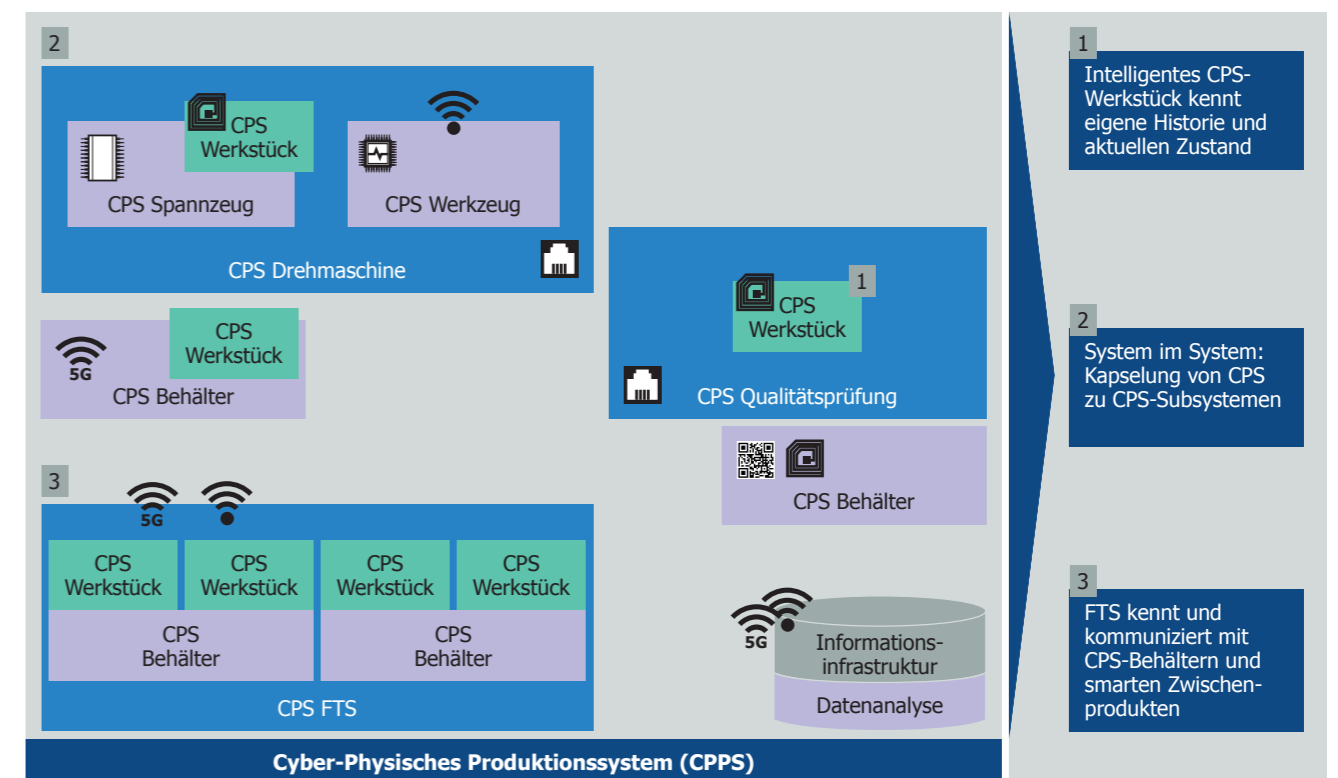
2

CPS Werkstück

CPS Spannzeug

CPS Werkzeug

CPS Drehmaschine

CPS Werkstück

5G

CPS Behälter

1

CPS Werkstück

CPS Qualitätsprüfung

CPS Behälter

3

5G

CPS Werkstück

CPS Werkstück

CPS Werkstück

CPS Werkstück

CPS Behälter

CPS Behälter

CPS FTS

5G

Informations-infrastruktur

Datenanalyse

Cyber-Physisches Produktionssystem (CPPS)

1

Intelligentes CPS-Werkstück kennt eigene Historie und aktuellen Zustand

2

System im System: Kapselung von CPS zu CPS-Subsystemen

3

FTS kennt und kommuniziert mit CPS-Behältern und smarten Zwischenprodukten